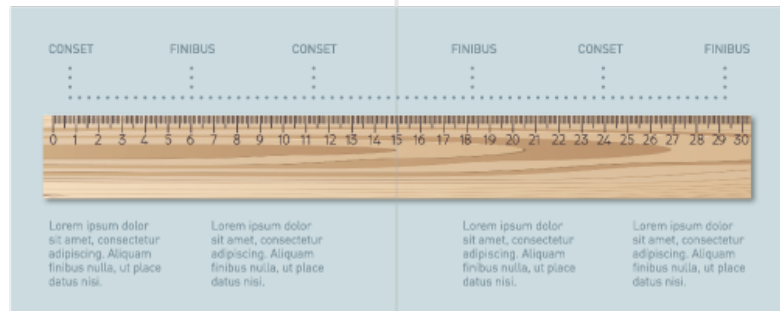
CONSET FINIBUS CONSET FINIBUS CONSET FINIBUS

0 1 2 3 4 5 6 7 8 9 10 11 12 13 14 15 16 17 18 19 20 21 22 23 24 25 26 27 28 29 30

Lorem ipsum dolor sit amet, consectetur adipiscing. Aliquam finibus nulla, ut place datus nisi.

Lorem ipsum dolor sit amet, consectetur adipiscing. Aliquam finibus nulla, ut place datus nisi.

Lorem ipsum dolor sit amet, consectetur adipiscing. Aliquam finibus nulla, ut place datus nisi.

Lorem ipsum dolor sit amet, consectetur adipiscing. Aliquam finibus nulla, ut place datus nisi.